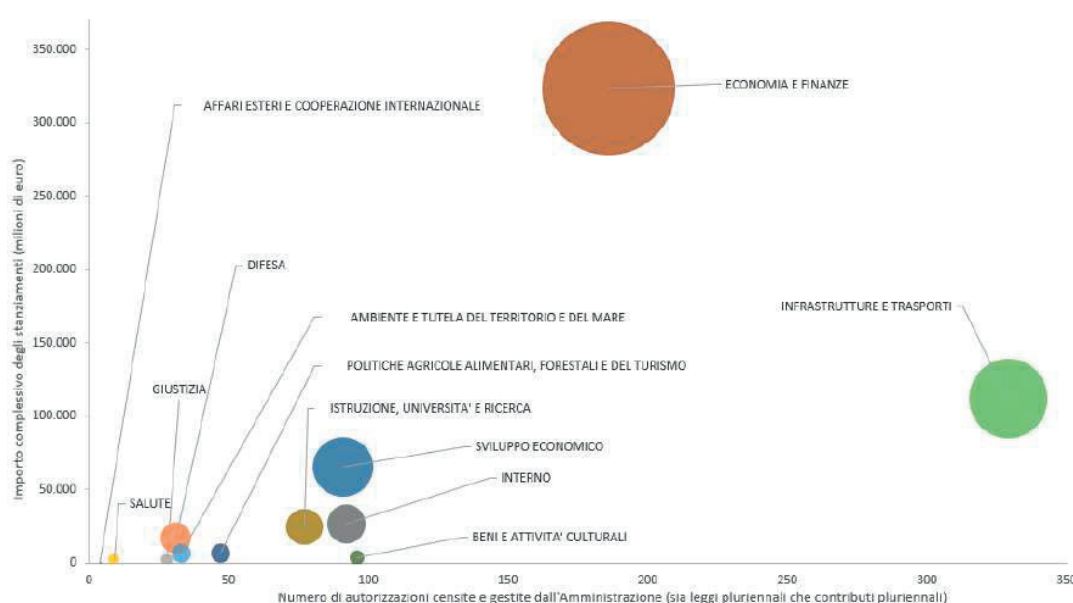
Importo complessivo degli stanziamenti (milioni di euro)

350.000
300.000
250.000
200.000
150.000
100.000
50.000
0

ECONOMIA E FINANZE
AFFARI ESTERI E COOPERAZIONE INTERNAZIONALE
DIFESA
AMBIENTE E TUTELA DEL TERRITORIO E DEL MARE
INFRASTRUTTURE E TRASPORTI
POLITICHE AGRICOLE ALIMENTARI, FORESTALI E DEL TURISMO
GIUSTIZIA
ISTRUZIONE, UNIVERSITA' E RICERCA
SVILUPPO ECONOMICO
INTERNO
SALUTE
BENI E ATTIVITA' CULTURALI

0
50
100
150
200
250
300
350

Numero di autorizzazioni censite e gestite dall'Amministrazione (sia leggi pluriennali che contributi pluriennali)